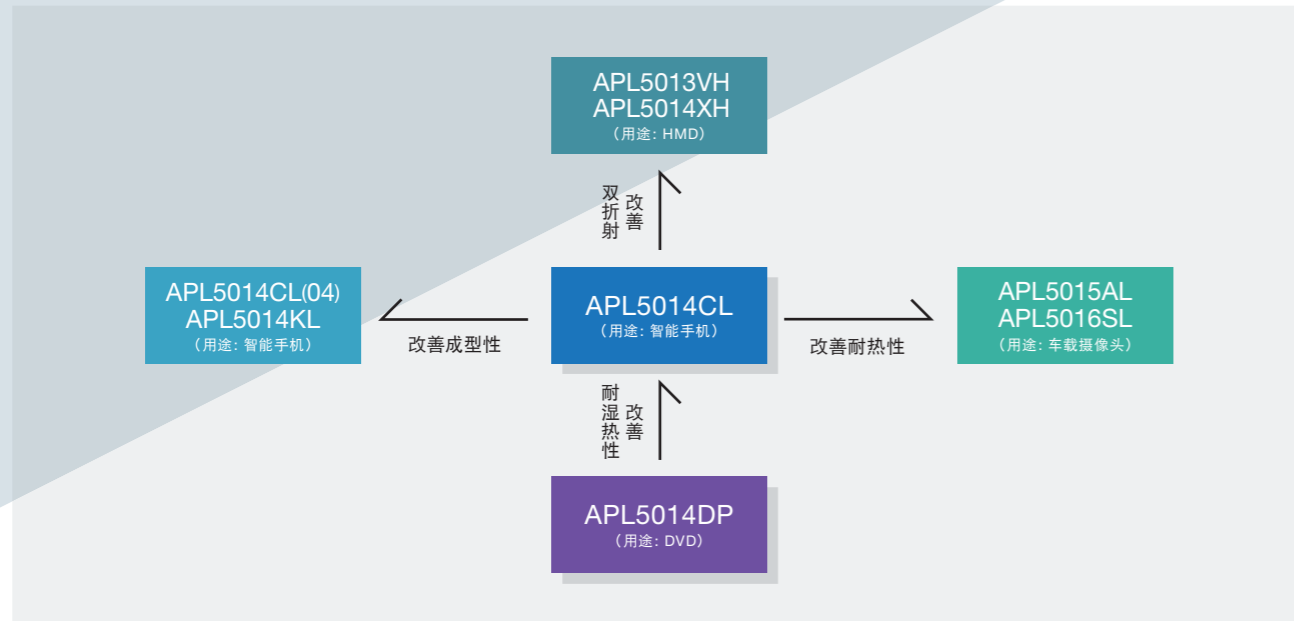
APL5013VH
APL5014XH
（用途：HMD）

双折射 改善

APL5014CL(04)
APL5014KL
（用途：智能手机）

改善成型性

APL5014CL
（用途：智能手机）

改善耐热性

APL5015AL
APL5016SL
（用途：车载摄像头）

耐湿热性 改善

APL5014DP
（用途：DVD）